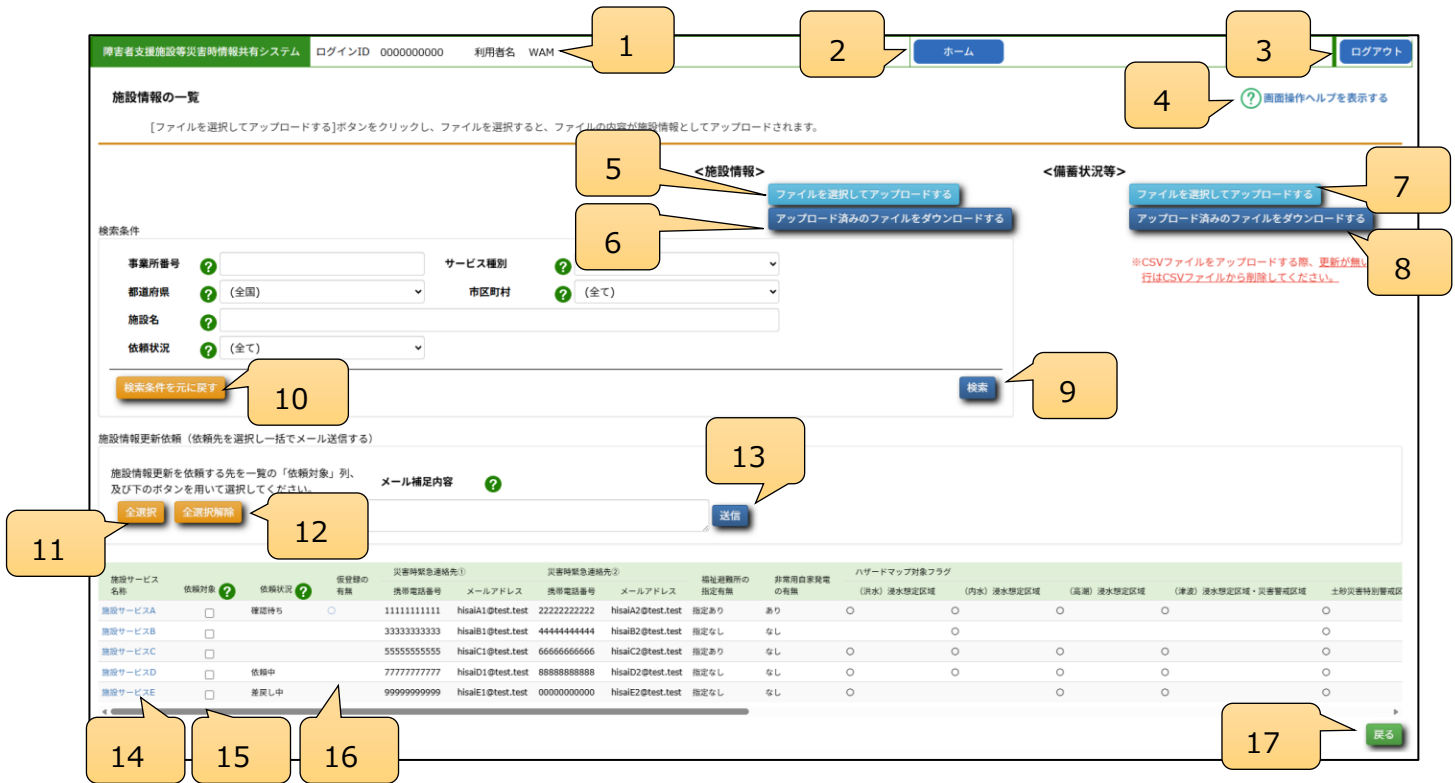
障害者支援施設等災害時情報共有システム　ログインID　0000000000　利用者名　WAM

1

2

ホーム

3

ログアウト

4

画面操作ヘルプを表示する

施設情報の一覧

[ファイルを選択してアップロードする]ボタンをクリックし、ファイルを選択すると、ファイルの内容が施設情報としてアップロードされます。

<施設情報>

5

ファイルを選択してアップロードする

6

アップロード済みのファイルをダウンロードする

<備蓄状況等>

ファイルを選択してアップロードする

7

アップロード済みのファイルをダウンロードする

8

※CSVファイルをアップロードする際、更新が無い行はCSVファイルから削除してください。

検索条件

事業所番号

サービス種別

都道府県　(全国)

市区町村　(全て)

施設名

依頼状況　(全て)

検索条件を元に戻す

10

検索

9

施設情報更新依頼（依頼先を選択し一括でメール送信する）

施設情報更新を依頼する先を一覧の「依頼対象」列、及び下のボタンを用いて選択してください。

メール補足内容

13

全選択

全選択解除

送信

11

12

| 施設サービス名称 | 依頼対象 | 依頼状況 | 仮登録の有無 | 災害時緊急連絡先① 携帯電話番号 | メールアドレス | 災害時緊急連絡先② 携帯電話番号 | メールアドレス | 福祉避難所の指定有無 | 非常用自家発電の有無 | ハザードマップ対象フラグ （洪水）浸水想定区域 | （内水）浸水想定区域 | （高潮）浸水想定区域 | （津波）浸水想定区域・災害警戒区域 | 土砂災害特別警戒区 |
|---|---|---|---|---|---|---|---|---|---|---|---|---|---|---|
| 施設サービスA | | 確認待ち | ○ | 11111111111 | hisaiA1@test.test | 22222222222 | hisaiA2@test.test | 指定あり | あり | ○ | ○ | ○ | ○ | ○ |
| 施設サービスB | | | | 33333333333 | hisaiB1@test.test | 44444444444 | hisaiB2@test.test | 指定なし | なし | | ○ | | | ○ |
| 施設サービスC | | | | 55555555555 | hisaiC1@test.test | 66666666666 | hisaiC2@test.test | 指定あり | なし | ○ | ○ | ○ | ○ | ○ |
| 施設サービスD | | 依頼中 | | 77777777777 | hisaiD1@test.test | 88888888888 | hisaiD2@test.test | 指定なし | なし | ○ | ○ | ○ | ○ | ○ |
| 施設サービスE | | 差戻し中 | | 99999999999 | hisaiE1@test.test | 00000000000 | hisaiE2@test.test | 指定なし | なし | ○ | | ○ | ○ | ○ |

14

15

16

17

戻る